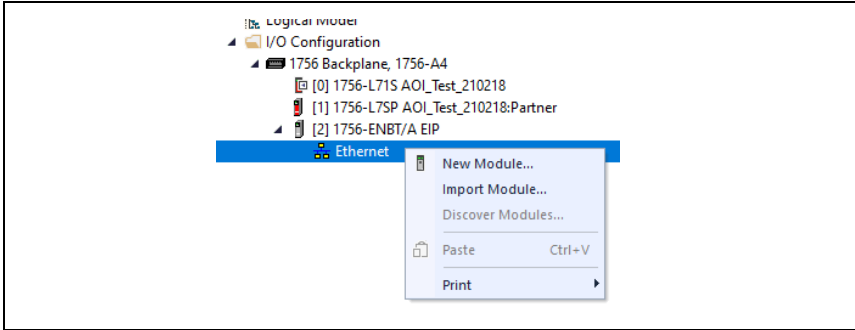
Logical Model
I/O Configuration
1756 Backplane, 1756-A4
[0] 1756-L71S AOI_Test_210218
[1] 1756-L7SP AOI_Test_210218:Partner
[2] 1756-ENBT/A EIP
Ethernet
New Module...
Import Module...
Discover Modules...
Paste Ctrl+V
Print